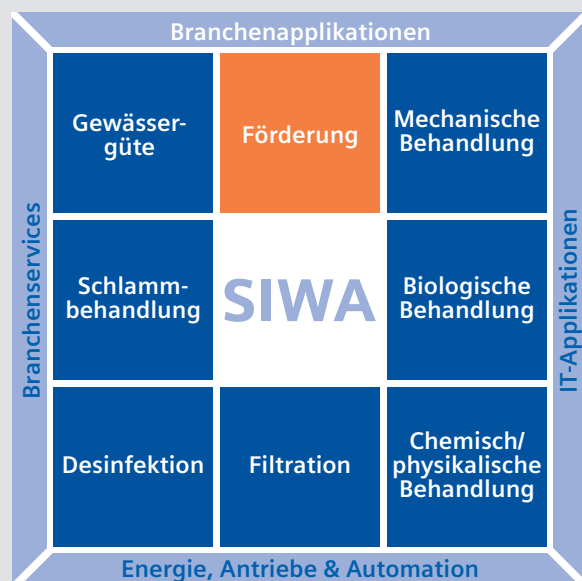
Branchenapplikationen

Branchenservices

IT-Applikationen

Gewässergüte

Förderung

Mechanische Behandlung

Schlammbehandlung

SIWA

Biologische Behandlung

Desinfektion

Filtration

Chemisch/ physikalische Behandlung

Energie, Antriebe & Automation